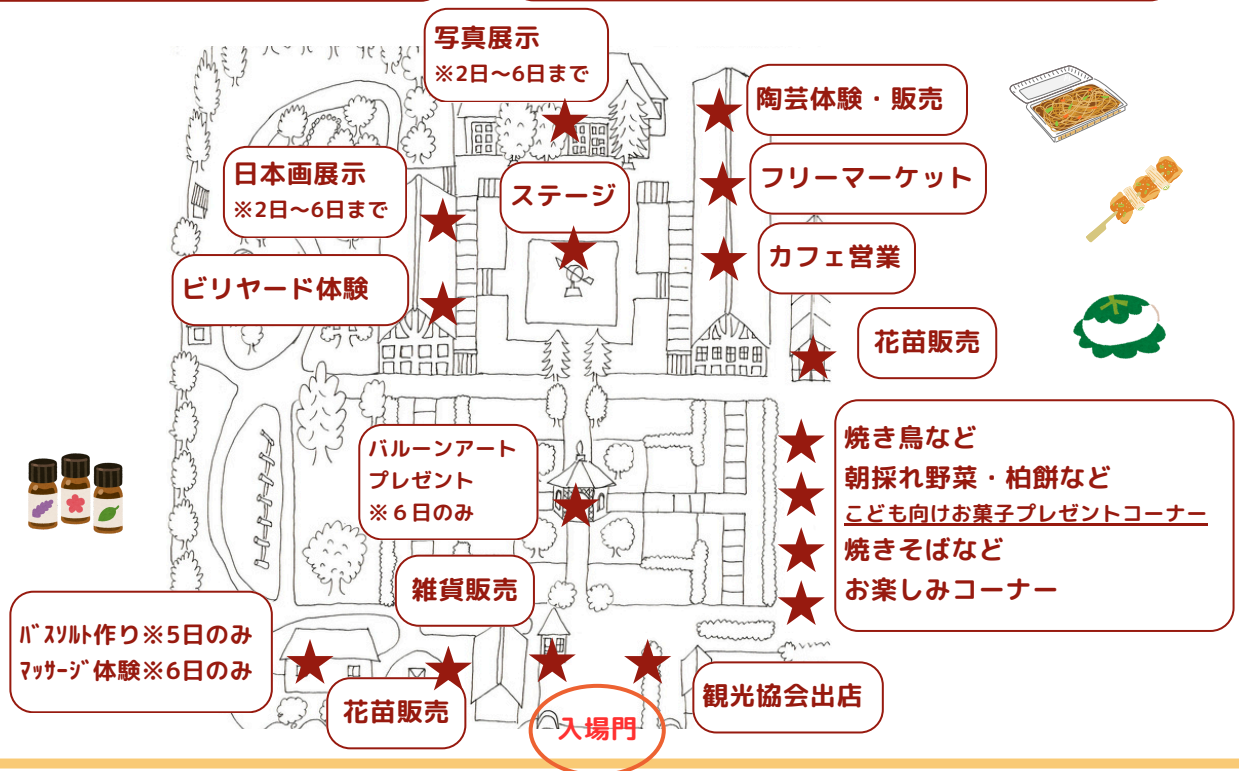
写真展示
※2日～6日まで

陶芸体験・販売

日本画展示
※2日～6日まで

ステージ

フリーマーケット

カフェ営業

ビリヤード体験

花苗販売

バルーンアート
プレゼント
※６日のみ

焼き鳥など
朝採れ野菜・柏餅など
こども向けお菓子プレゼントコーナー
焼きそばなど
お楽しみコーナー

雑貨販売

ﾊﾞｽｿﾙﾄ作り※5日のみ
ﾏｯｻｰｼﾞ体験※6日のみ

花苗販売

入場門

観光協会出店